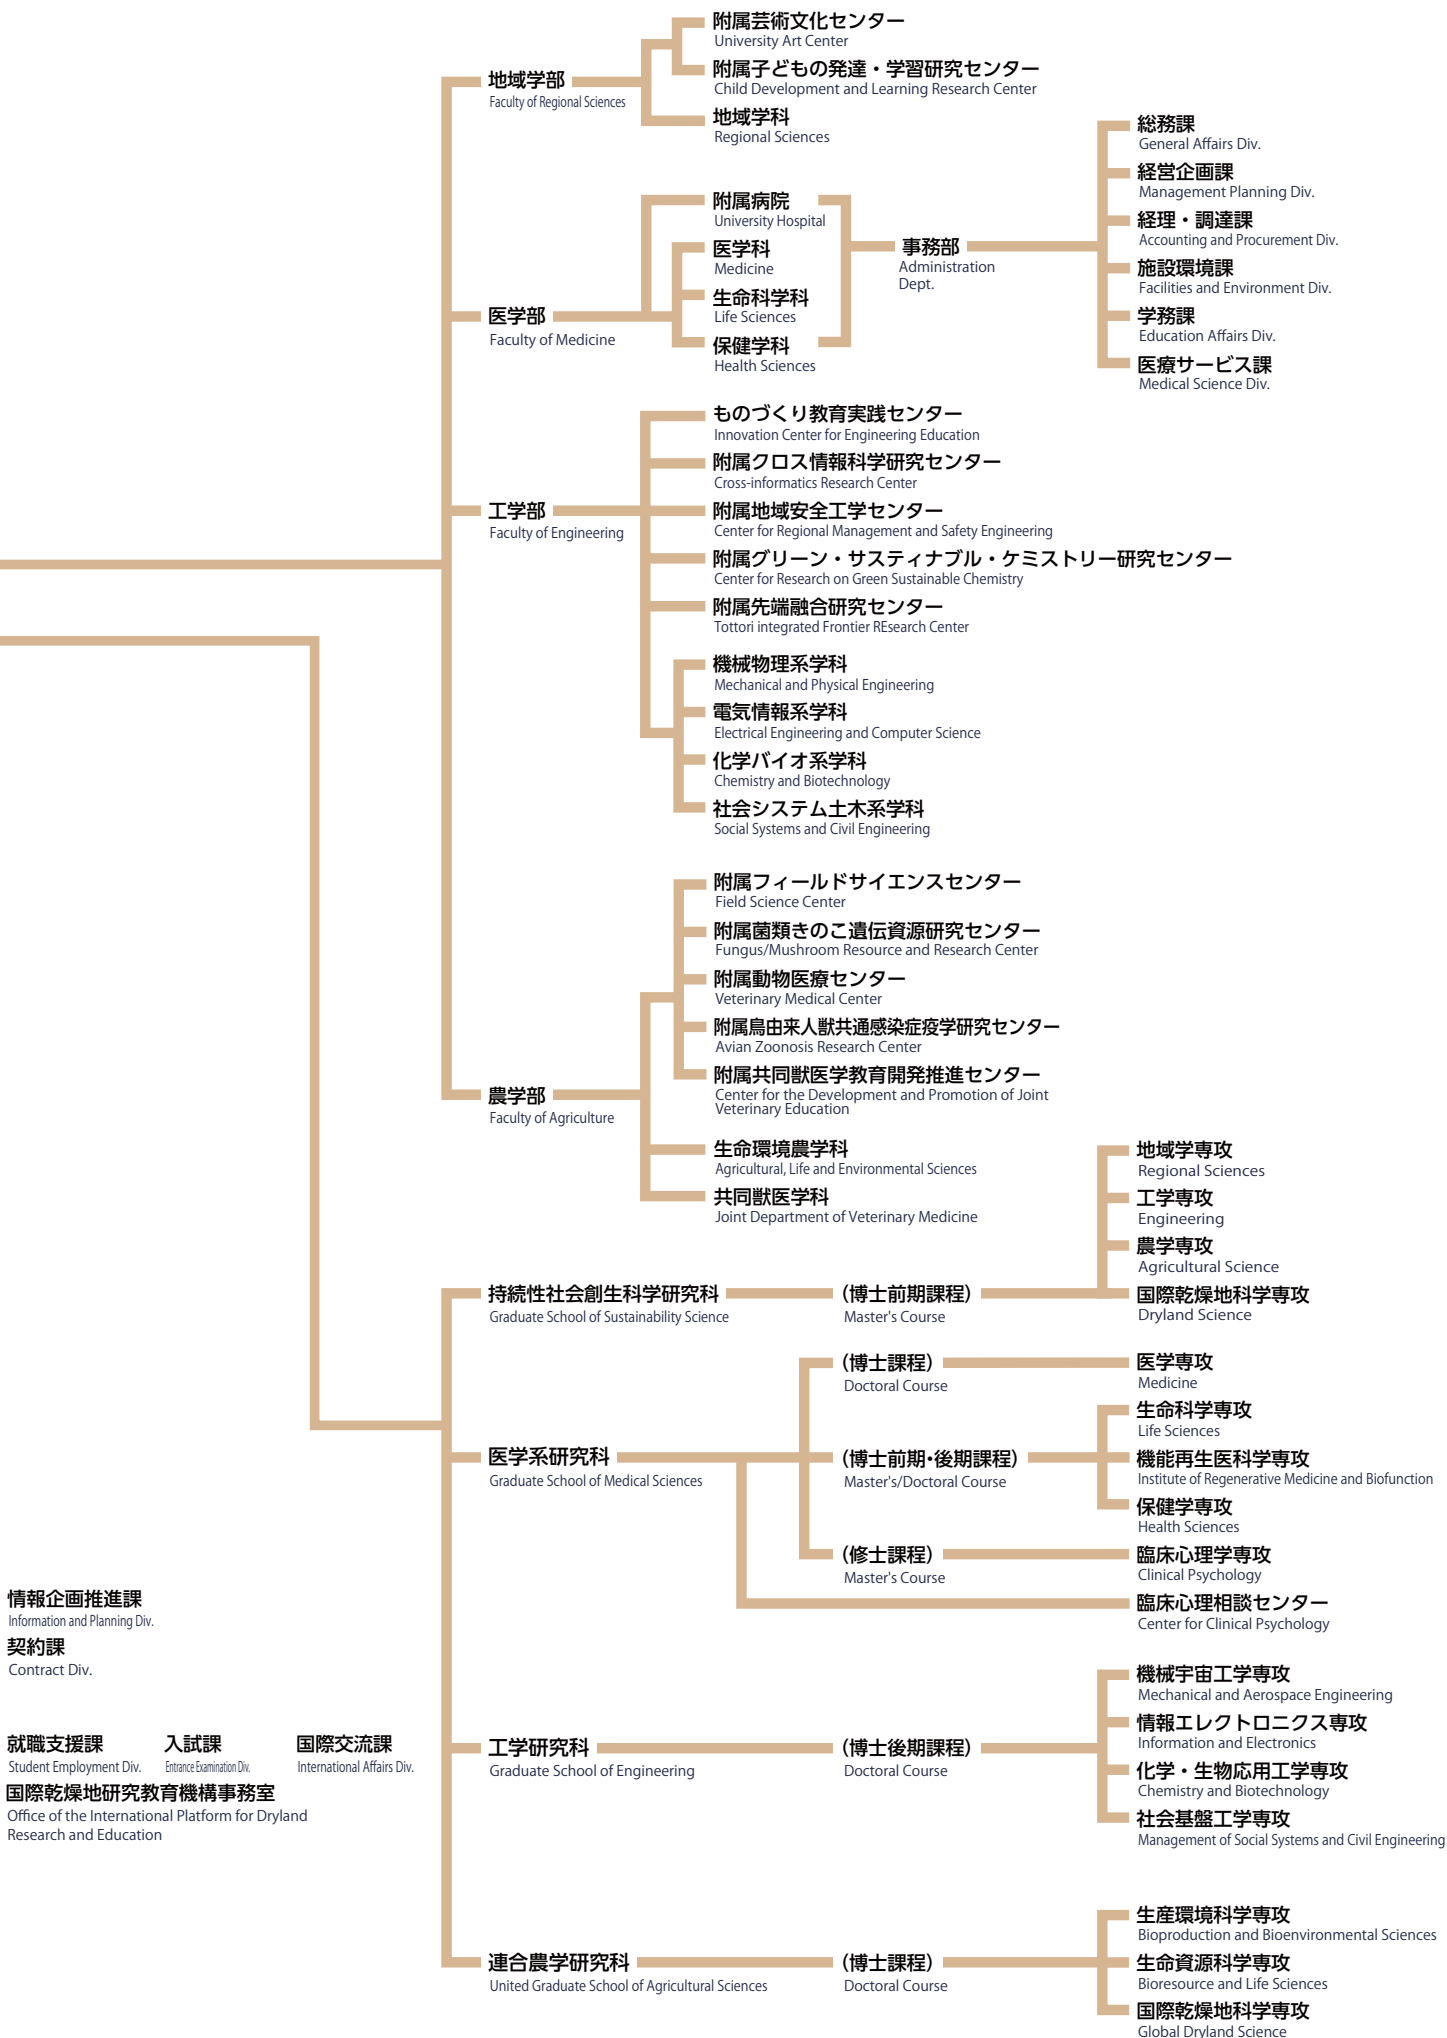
附属芸術文化センター
University Art Center
附属子どもの発達・学習研究センター
Child Development and Learning Research Center
地域学部
Faculty of Regional Sciences
地域学科
Regional Sciences

総務課
General Affairs Div.
経営企画課
Management Planning Div.
経理・調達課
Accounting and Procurement Div.
施設環境課
Facilities and Environment Div.
学務課
Education Affairs Div.
医療サービス課
Medical Science Div.

附属病院
University Hospital
医学科
Medicine
生命科学科
Life Sciences
保健学科
Health Sciences
医学部
Faculty of Medicine
事務部
Administration Dept.

ものづくり教育実践センター
Innovation Center for Engineering Education
附属クロス情報科学研究センター
Cross-informatics Research Center
工学部
Faculty of Engineering
附属地域安全工学センター
Center for Regional Management and Safety Engineering
附属グリーン・サスティナブル・ケミストリー研究センター
Center for Research on Green Sustainable Chemistry
附属先端融合研究センター
Tottori integrated Frontier REsearch Center
機械物理系学科
Mechanical and Physical Engineering
電気情報系学科
Electrical Engineering and Computer Science
化学バイオ系学科
Chemistry and Biotechnology
社会システム土木系学科
Social Systems and Civil Engineering

附属フィールドサイエンスセンター
Field Science Center
附属菌類きのこ遺伝資源研究センター
Fungus/Mushroom Resource and Research Center
附属動物医療センター
Veterinary Medical Center
附属鳥由来人獣共通感染症疫学研究センター
Avian Zoonosis Research Center
附属共同獣医学教育開発推進センター
Center for the Development and Promotion of Joint Veterinary Education
農学部
Faculty of Agriculture
生命環境農学科
Agricultural, Life and Environmental Sciences
共同獣医学科
Joint Department of Veterinary Medicine

地域学専攻
Regional Sciences
工学専攻
Engineering
農学専攻
Agricultural Science
持続性社会創生科学研究科
Graduate School of Sustainability Science
(博士前期課程)
Master's Course
国際乾燥地科学専攻
Dryland Science

(博士課程)
Doctoral Course
医学専攻
Medicine
生命科学専攻
Life Sciences
医学系研究科
Graduate School of Medical Sciences
(博士前期・後期課程)
Master's/Doctoral Course
機能再生医科学専攻
Institute of Regenerative Medicine and Biofunction
保健学専攻
Health Sciences
(修士課程)
Master's Course
臨床心理学専攻
Clinical Psychology
臨床心理相談センター
Center for Clinical Psychology

情報企画推進課
Information and Planning Div.
契約課
Contract Div.

機械宇宙工学専攻
Mechanical and Aerospace Engineering
情報エレクトロニクス専攻
Information and Electronics
工学研究科
Graduate School of Engineering
(博士後期課程)
Doctoral Course
化学・生物応用工学専攻
Chemistry and Biotechnology
社会基盤工学専攻
Management of Social Systems and Civil Engineering

就職支援課
Student Employment Div.
入試課
Entrance Examination Div.
国際交流課
International Affairs Div.
国際乾燥地研究教育機構事務室
Office of the International Platform for Dryland Research and Education

生産環境科学専攻
Bioproduction and Bioenvironmental Sciences
連合農学研究科
United Graduate School of Agricultural Sciences
(博士課程)
Doctoral Course
生命資源科学専攻
Bioresource and Life Sciences
国際乾燥地科学専攻
Global Dryland Science